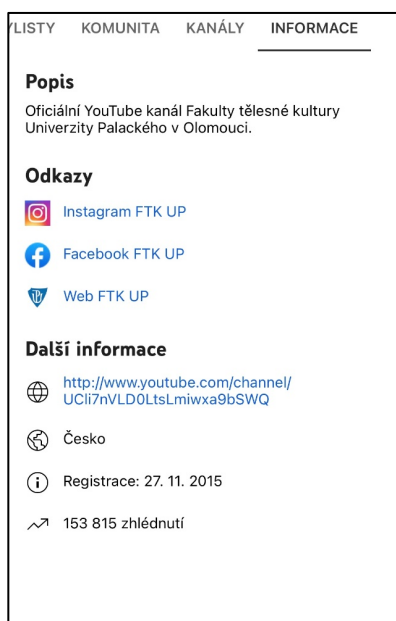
YLISTY KOMUNITA KANÁLY INFORMACE

Popis
Oficiální YouTube kanál Fakulty tělesné kultury Univerzity Palackého v Olomouci.

Odkazy
Instagram FTK UP
Facebook FTK UP
Web FTK UP

Další informace
http://www.youtube.com/channel/UCli7nVLD0LtsLmiwxa9bSWQ
Česko
Registrace: 27. 11. 2015
153 815 zhlédnutí